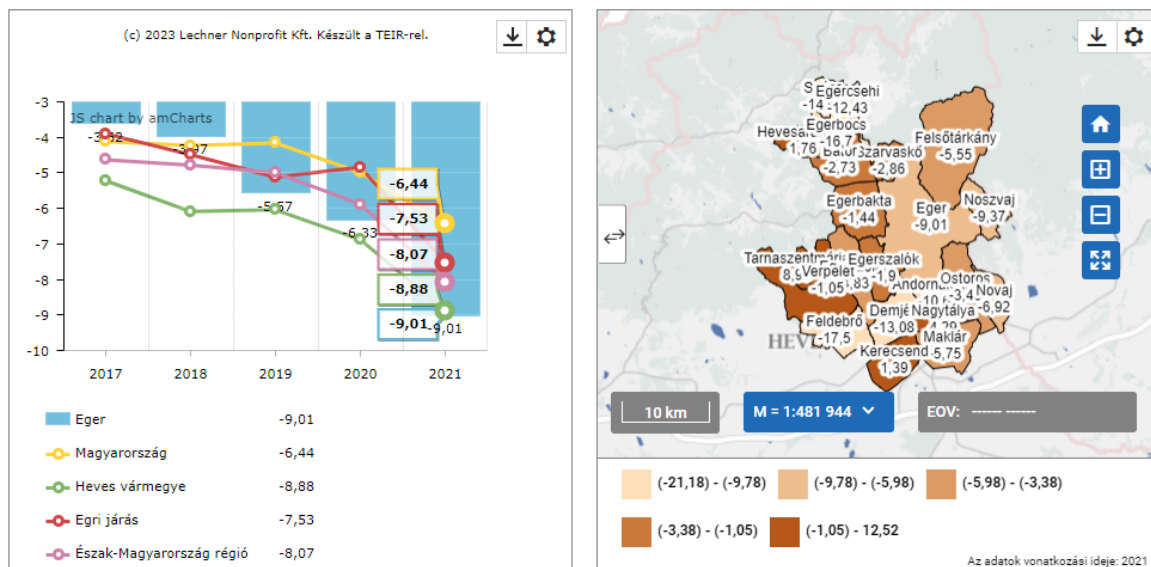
(c) 2023 Lechner Nonprofit Kft. Készült a TEIR-rel.

JS chart by amCharts

-3
-4
-5
-6
-7
-8
-9
-10

-3,92
-3,37
-5,67
-6,33
-6,44
-7,53
-8,07
-8,88
-9,01
-9,01

2017
2018
2019
2020
2021

| | |
|---|---|
| Eger | -9,01 |
| Magyarország | -6,44 |
| Heves vármegye | -8,88 |
| Egri járás | -7,53 |
| Észak-Magyarország régió | -8,07 |

Egercsehi
-14
-12,43
Hevesar
Egerbocs
-16,7
1,76
Bátor
-2,73
Szarvaskő
-2,86
Felsőtárkány
-5,55
Egerbakta
-1,44
Eger
-9,01
Noszvaj
-9,37
Tarnaszentmária
8,9
Verpelét
-1,05
Egerszalók
-1,83
-1,9
Andornak
-10,6
Ostoros
-3,4
Novaj
-6,92
Feldebrő
-17,5
Demjén
-13,08
Nagytálya
4,29
Maklár
-5,75
Kerecsend
1,39
HEV

10 km
M = 1:481 944
EOV: ------ ------

(-21,18) - (-9,78)
(-9,78) - (-5,98)
(-5,98) - (-3,38)
(-3,38) - (-1,05)
(-1,05) - 12,52

Az adatok vonatkozási ideje: 2021